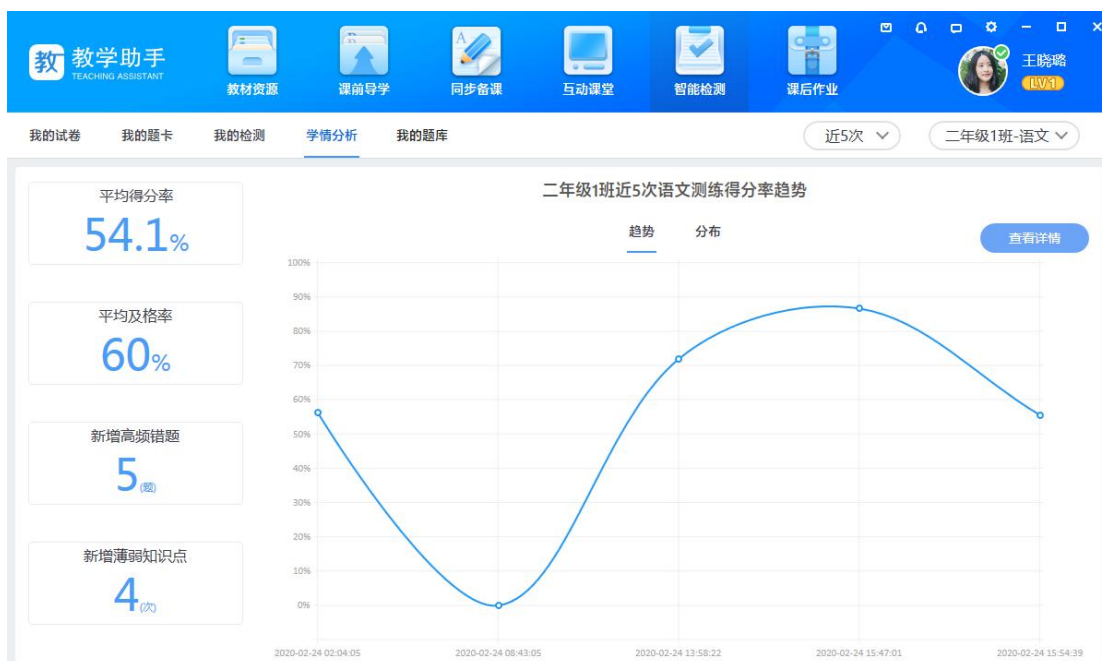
教 教学助手
TEACHING ASSISTANT

教材资源 课前导学 同步备课 互动课堂 智能检测 课后作业

王晓璐
LV.1

我的试卷 我的题卡 我的检测 学情分析 我的题库

近5次
二年级1班-语文

平均得分率
54.1%

平均及格率
60%

新增高频错题
5(题)

新增薄弱知识点
4(次)

二年级1班近5次语文测练得分率趋势

趋势 分布

查看详情

100%
90%
80%
70%
60%
50%
40%
30%
20%
10%
0%

2020-02-24 02:04:05
2020-02-24 08:43:05
2020-02-24 13:58:22
2020-02-24 15:47:01
2020-02-24 15:54:39